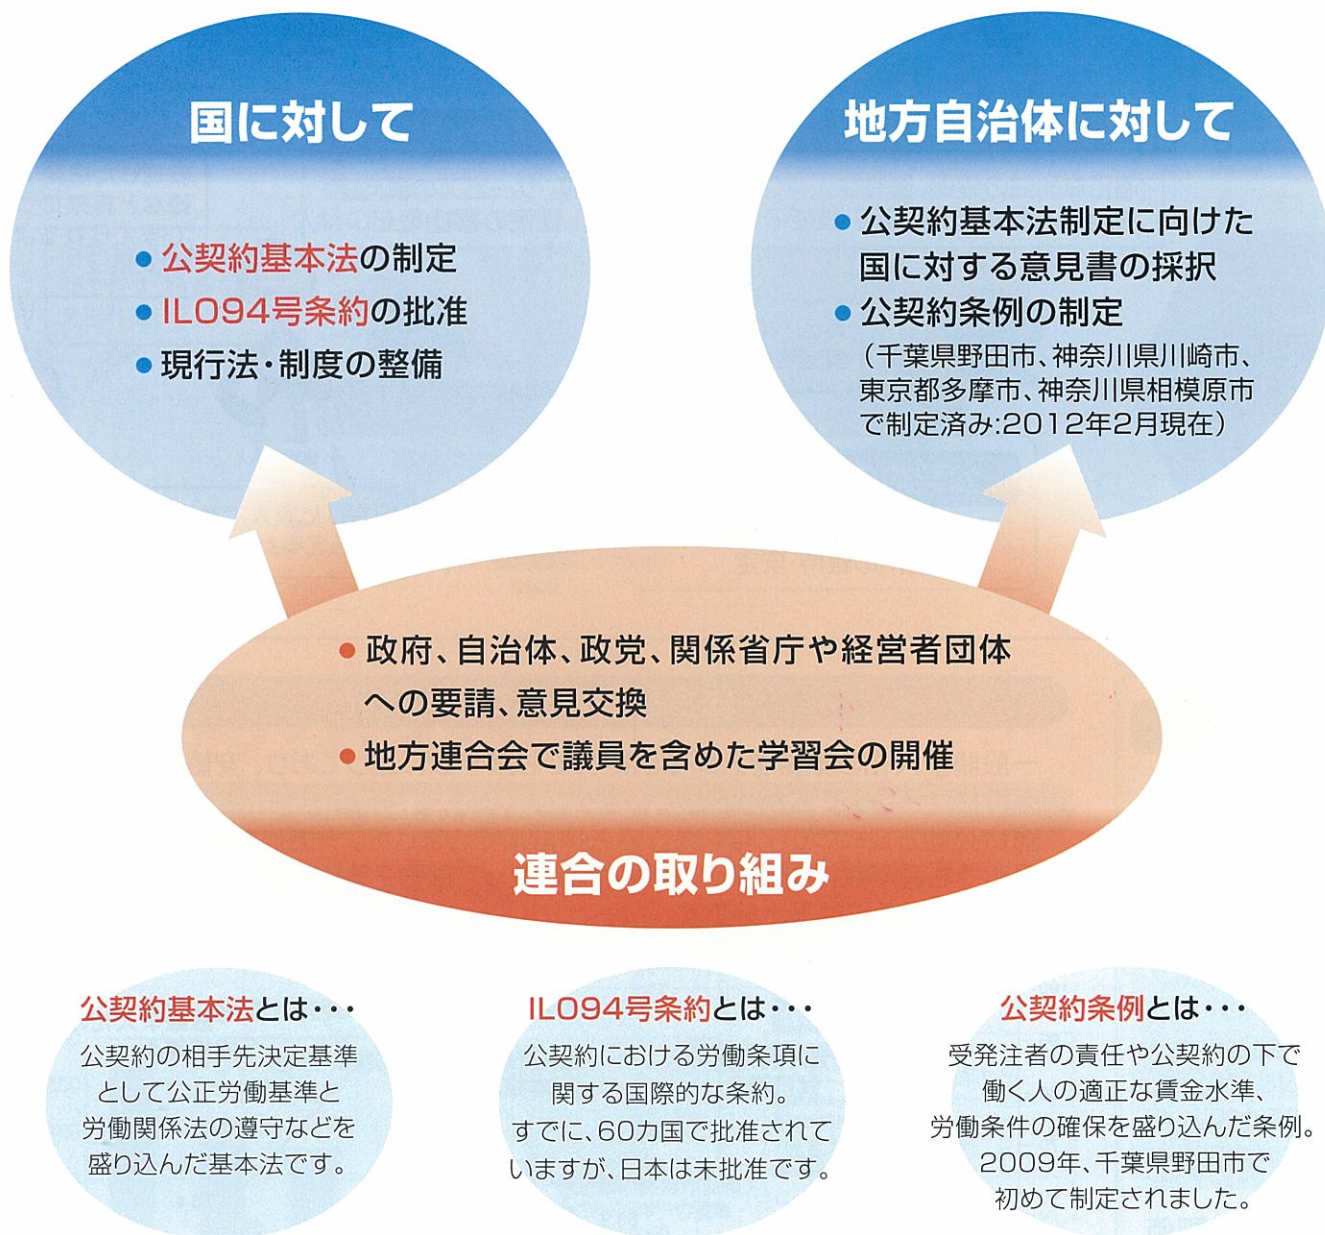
国に対して

● 公契約基本法の制定
● ILO94号条約の批准
● 現行法・制度の整備

地方自治体に対して

● 公契約基本法制定に向けた国に対する意見書の採択
● 公契約条例の制定
（千葉県野田市、神奈川県川崎市、東京都多摩市、神奈川県相模原市で制定済み：2012年2月現在）

● 政府、自治体、政党、関係省庁や経営者団体への要請、意見交換
● 地方連合会で議員を含めた学習会の開催

連合の取り組み

公契約基本法とは・・・
公契約の相手先決定基準として公正労働基準と労働関係法の遵守などを盛り込んだ基本法です。

ILO94号条約とは・・・
公契約における労働条項に関する国際的な条約。すでに、60カ国で批准されていますが、日本は未批准です。

公契約条例とは・・・
受発注者の責任や公契約の下で働く人の適正な賃金水準、労働条件の確保を盛り込んだ条例。2009年、千葉県野田市で初めて制定されました。